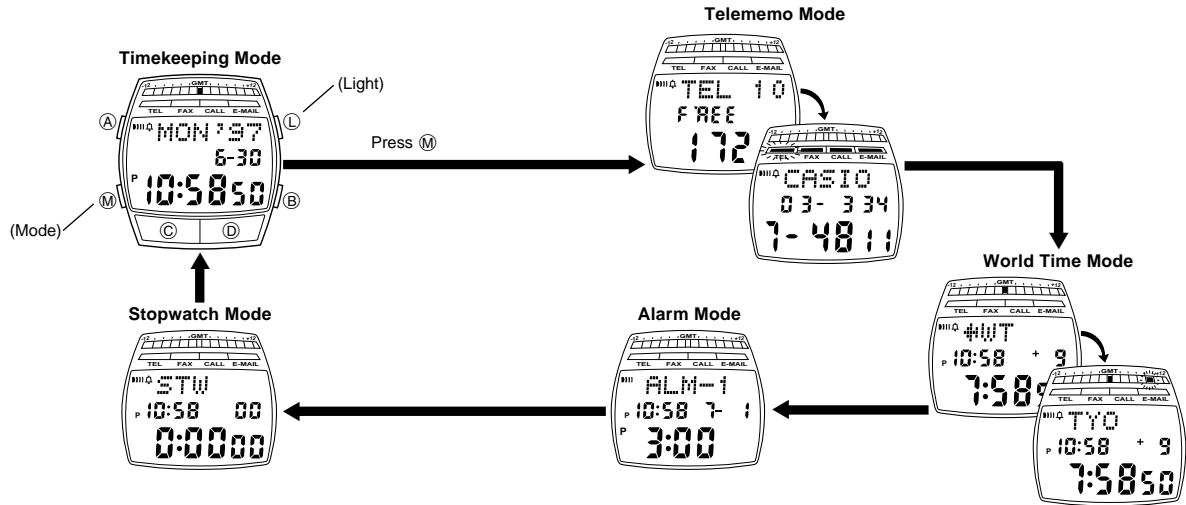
Timekeeping Mode

-12 GMT +12
TEL FAX CALL E-MAIL
MON '97
6-30
P 10:58 50

Ⓐ Ⓛ (Light)
Ⓜ Ⓑ
(Mode)
Ⓒ Ⓓ

Press Ⓜ

Telememo Mode

-12 GMT +12
TEL FAX CALL E-MAIL
TEL 10
FREE
172

-12 GMT +12
TEL FAX CALL E-MAIL
CASIO
03- 334
7-4811

World Time Mode

-12 GMT +12
TEL FAX CALL E-MAIL
WT
P 10:58 + 9
7:58

-12 GMT +12
TEL FAX CALL E-MAIL
TYO
P 10:58 + 9
7:58 50

Alarm Mode

-12 GMT +12
TEL FAX CALL E-MAIL
ALM-1
P 10:58 7- 1
P 3:00

Stopwatch Mode

-12 GMT +12
TEL FAX CALL E-MAIL
STW
P 10:58 00
0:00 00